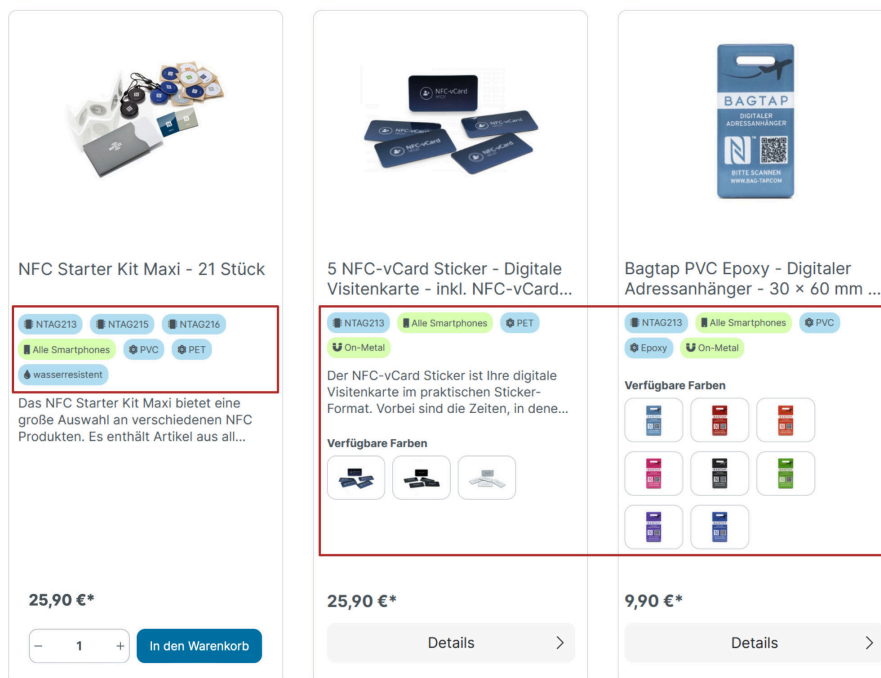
NFC-vCard

BAGTAP
DIGITALER ADRESSANHÄNGER
BITTE SCANNEN
WWW.BAG-TAP.COM

NFC Starter Kit Maxi - 21 Stück

NTAG213 NTAG215 NTAG216 Alle Smartphones PVC PET wasserresistent

Das NFC Starter Kit Maxi bietet eine große Auswahl an verschiedenen NFC Produkten. Es enthält Artikel aus all...

25,90 €*

− 1 + In den Warenkorb

5 NFC-vCard Sticker - Digitale Visitenkarte - inkl. NFC-vCard...

NTAG213 Alle Smartphones PET On-Metal

Der NFC-vCard Sticker ist Ihre digitale Visitenkarte im praktischen Sticker-Format. Vorbei sind die Zeiten, in dene...

Verfügbare Farben

25,90 €*

Details

Bagtap PVC Epoxy - Digitaler Adressanhänger - 30 × 60 mm ...

NTAG213 Alle Smartphones PVC Epoxy On-Metal

Verfügbare Farben

9,90 €*

Details